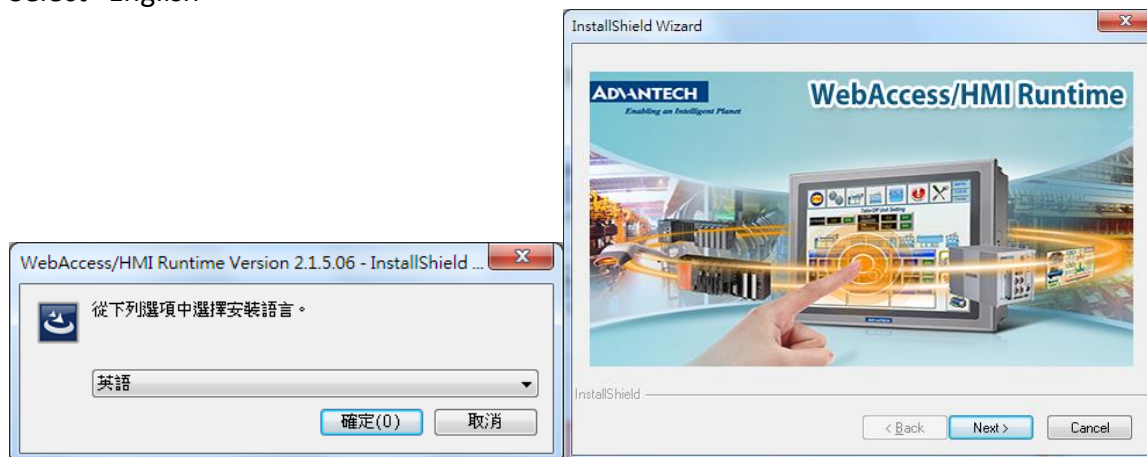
Select "English"

WebAccess/HMI Runtime Version 2.1.5.06 - InstallShield ...

從下列選項中選擇安裝語言。

英語

確定(O)
取消

InstallShield Wizard

ADVANTECH
Enabling an Intelligent Planet

WebAccess/HMI Runtime

InstallShield

< Back
Next >
Cancel